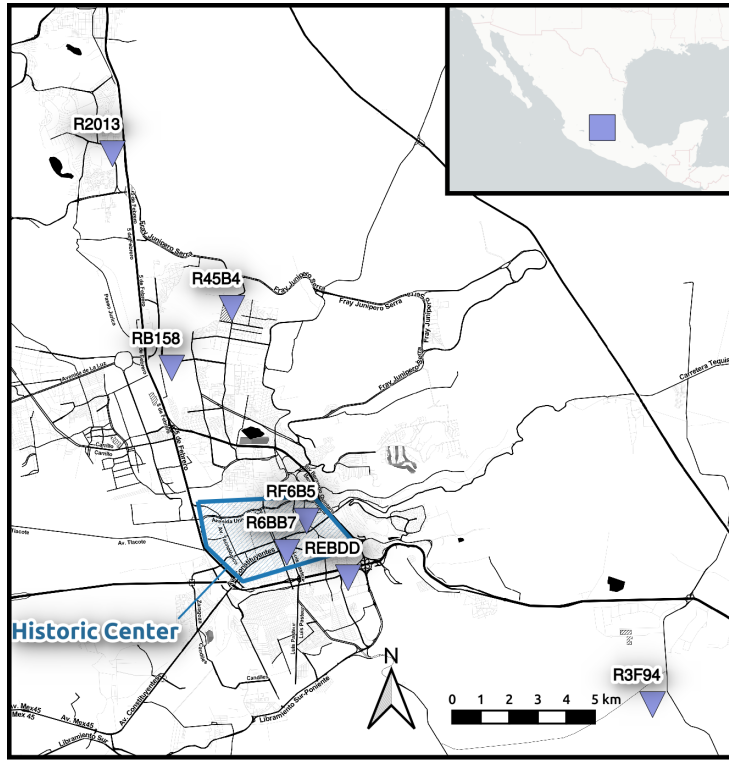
R2013
Fray Junípero Serra
R45B4
Fray Junípero Serra
Fray Junípero Serra
Fray Junípero Serra
Fray Junípero Serra
RB158
Carretera Tequisquiapan
Avenida de La Luz
5 de Febrero
Camino
RF6B5
R6BB7
REBDD
Av. Tlacote
Constituyentes
Historic Center
Av. Constituyentes
Libramiento Sur-Poniente
Candiles
Luis Pasteur
Av. Mex45
Mex 45
Av. Mex45
Libramiento Sur
N
0 1 2 3 4 5 km
R3F94